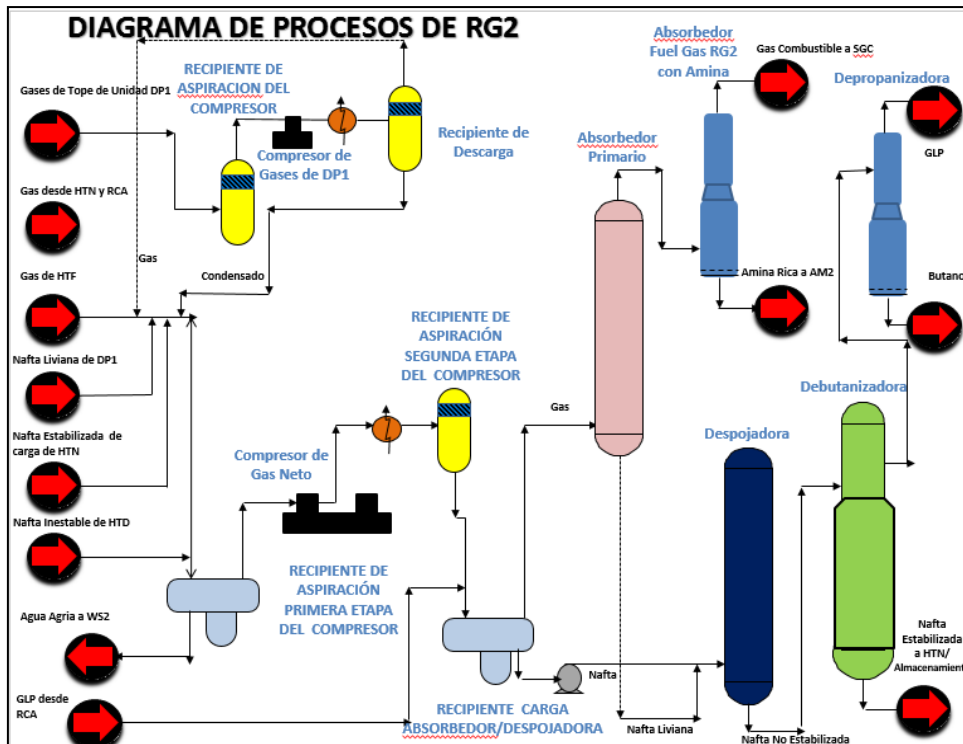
DIAGRAMA DE PROCESOS DE RG2

Gases de Tope de Unidad DP1

RECIPIENTE DE ASPIRACION DEL COMPRESOR

Compresor de Gases de DP1

Recipiente de Descarga

Gas desde HTN y RCA

Gas

Condensado

Gas de HTF

Nafta Liviana de DP1

Nafta Estabilizada de carga de HTN

Nafta Inestable de HTD

Agua Agria a WS2

GLP desde RCA

RECIPIENTE DE ASPIRACIÓN SEGUNDA ETAPA DEL COMPRESOR

Compresor de Gas Neto

RECIPIENTE DE ASPIRACIÓN PRIMERA ETAPA DEL COMPRESOR

RECIPIENTE CARGA ABSORBEDOR/DESPOJADORA

Absorbedor Fuel Gas RG2 con Amina

Gas Combustible a SGC

Absorbedor Primario

Amina Rica a AM2

Gas

Nafta

Nafta Liviana

Despojadora

Nafta No Estabilizada

Depropanizadora

GLP

Butano

Debutanizadora

Nafta Estabilizada a HTN/ Almacenamient